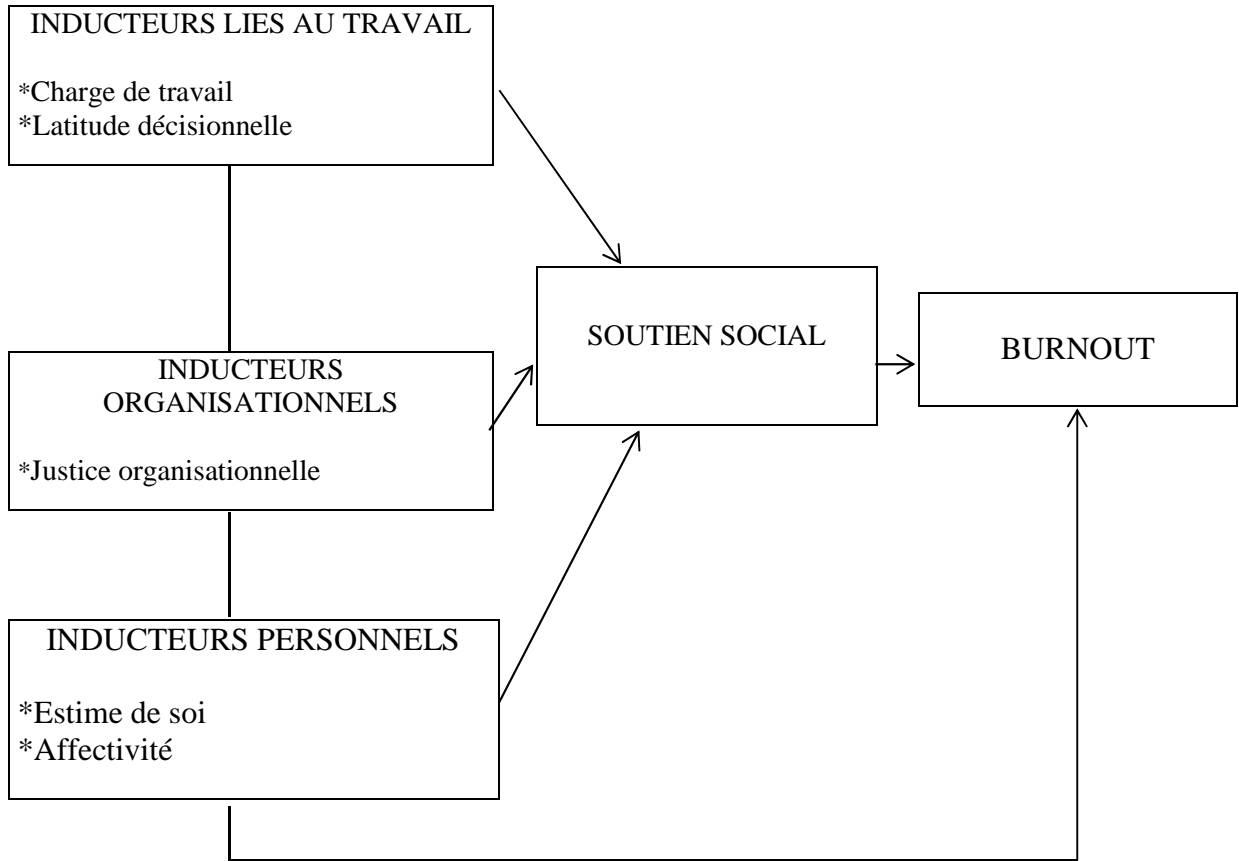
INDUCTEURS LIES AU TRAVAIL

*Charge de travail
*Latitude décisionnelle

INDUCTEURS ORGANISATIONNELS

*Justice organisationnelle

INDUCTEURS PERSONNELS

*Estime de soi
*Affectivité

SOUTIEN SOCIAL

BURNOUT